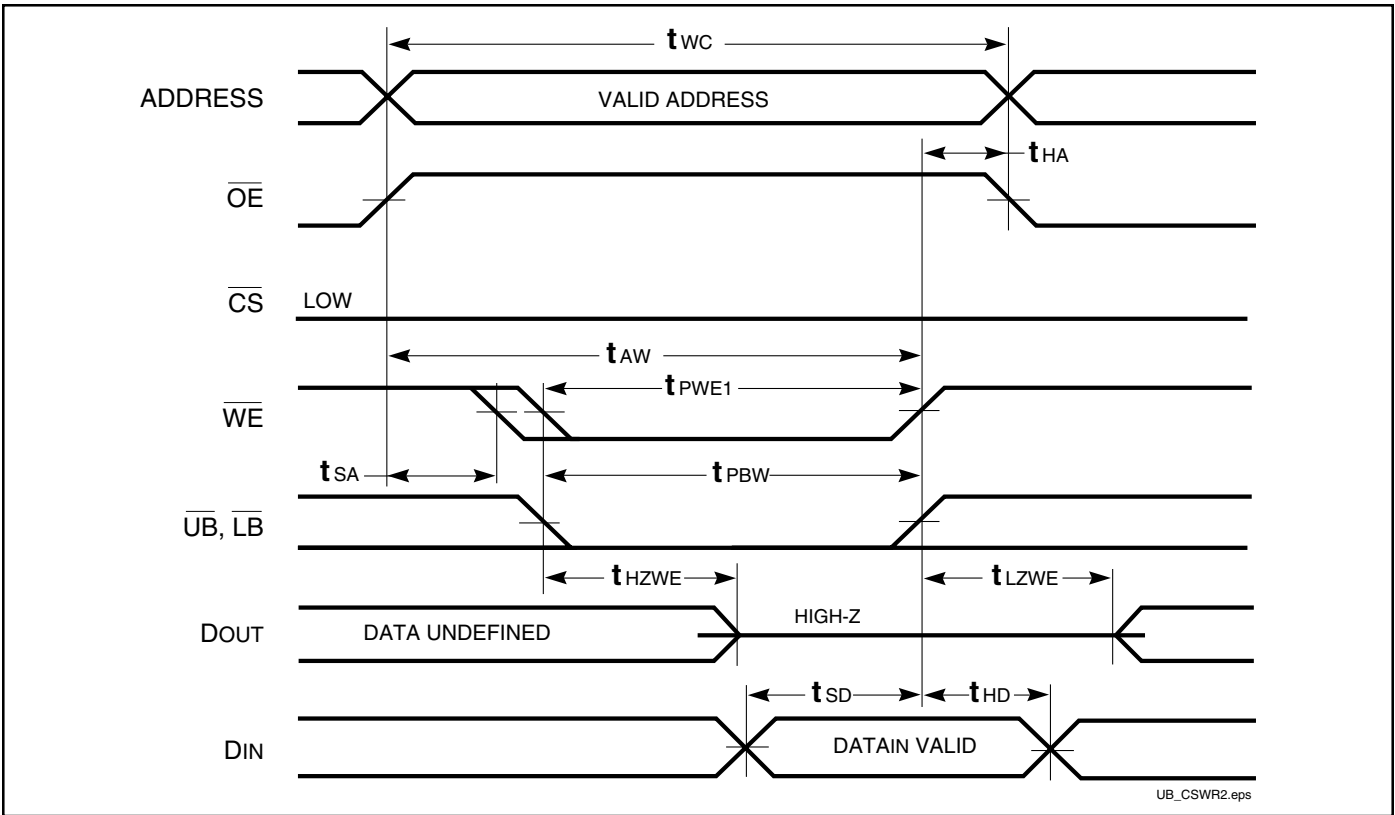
$t_{WC}$

ADDRESS

VALID ADDRESS

$t_{HA}$

$\overline{OE}$

$\overline{CS}$

LOW

$t_{AW}$

$t_{PWE1}$

$\overline{WE}$

$t_{SA}$

$t_{PBW}$

$\overline{UB}$, $\overline{LB}$

$t_{HZWE}$

$t_{LZWE}$

DOUT

DATA UNDEFINED

HIGH-Z

$t_{SD}$

$t_{HD}$

DIN

DATAIN VALID

UB_CSWR2.eps